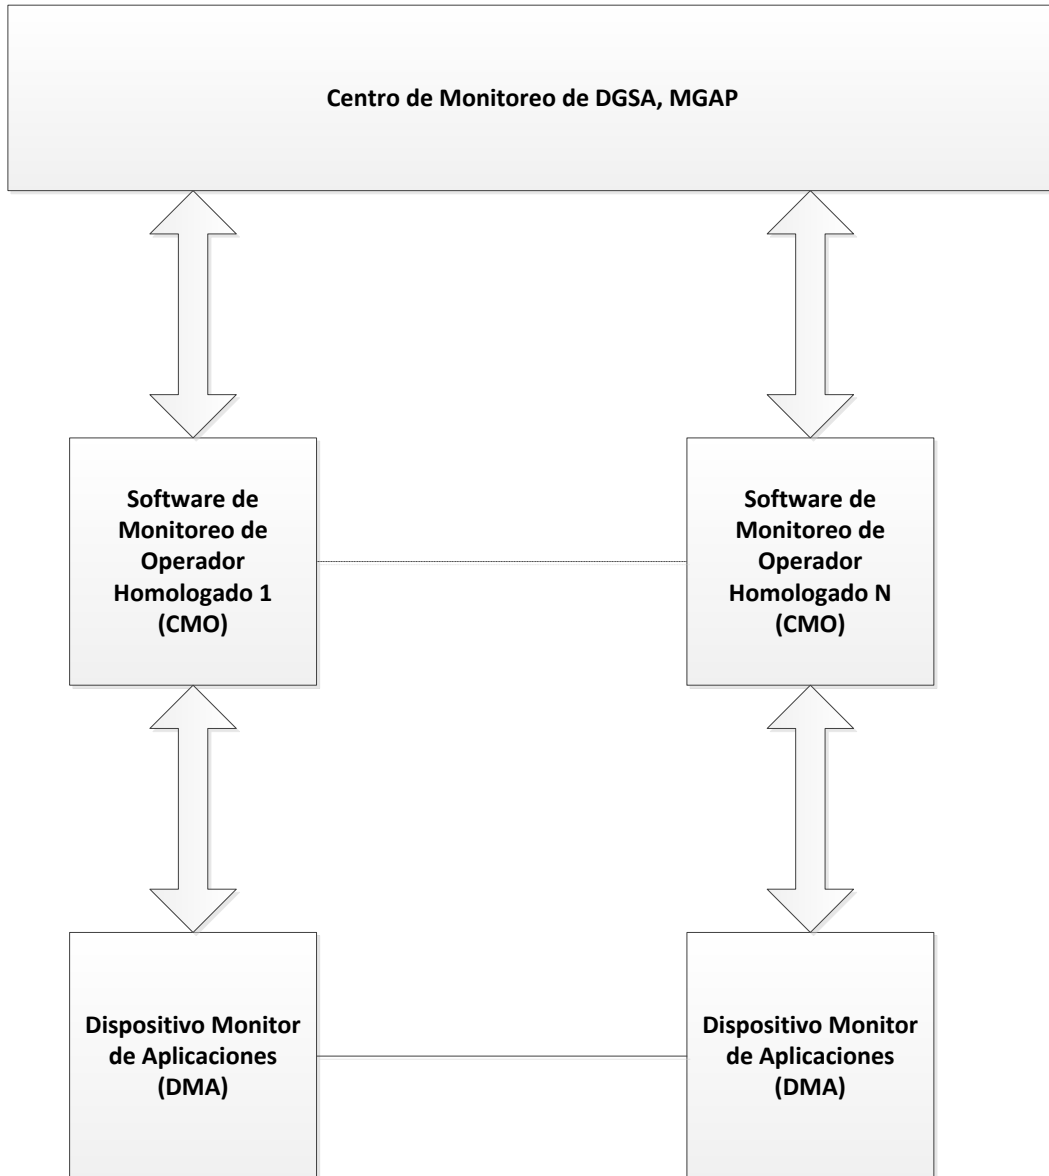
Centro de Monitoreo de DGSA, MGAP

Software de Monitoreo de Operador Homologado 1 (CMO)

Software de Monitoreo de Operador Homologado N (CMO)

Dispositivo Monitor de Aplicaciones (DMA)

Dispositivo Monitor de Aplicaciones (DMA)